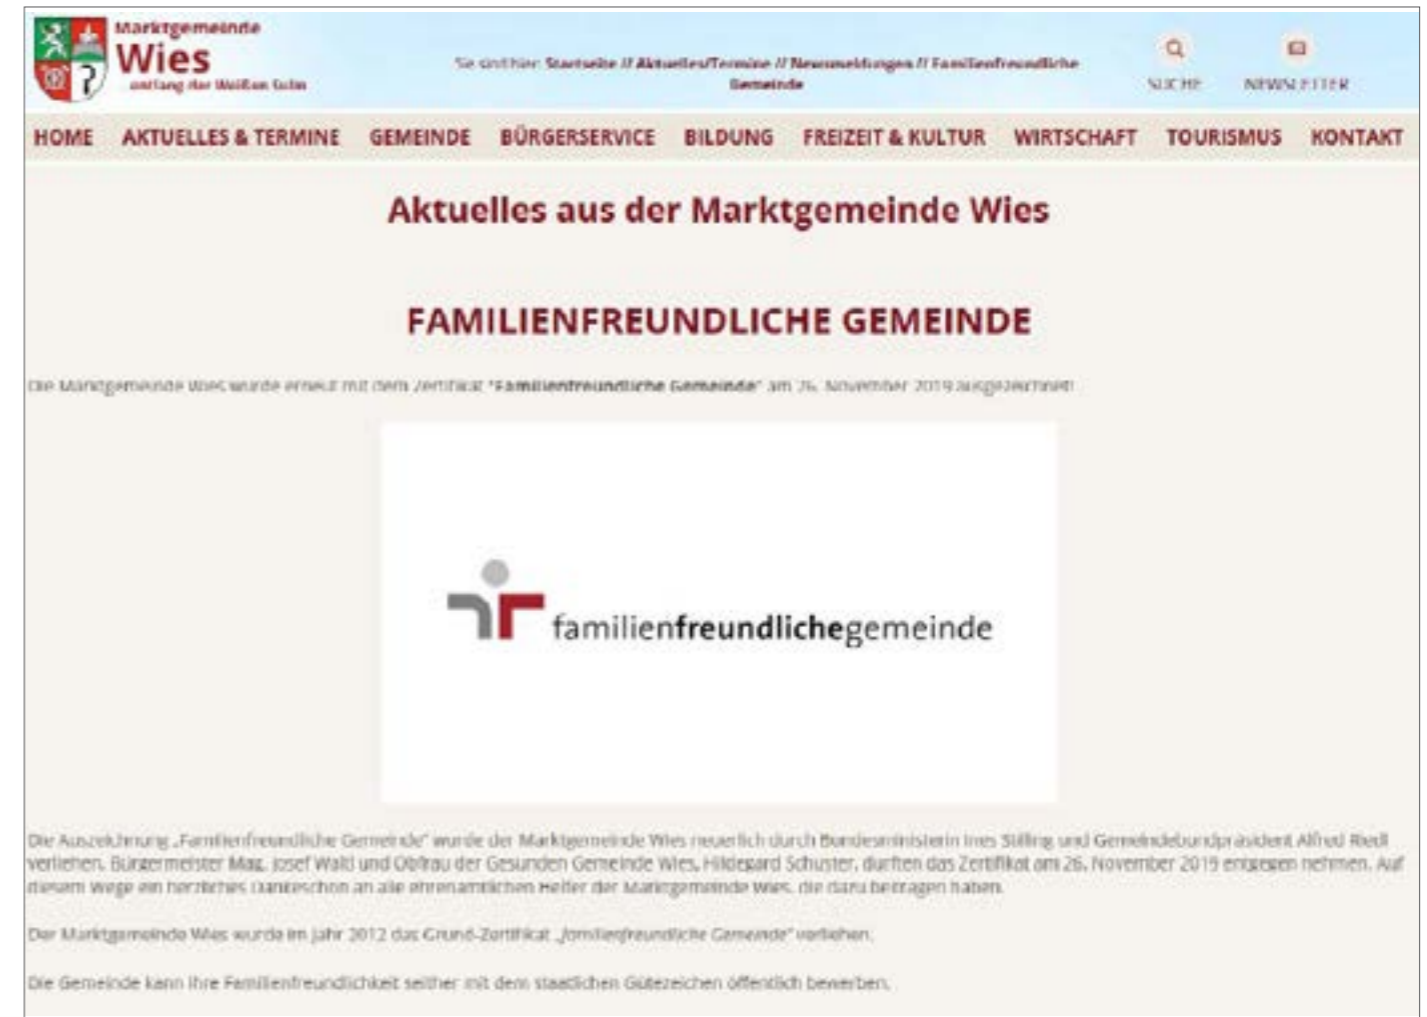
Marktgemeinde
Wies
entlang der Weißen Sulm

Sie sind hier: Startseite // Aktuelles/Termine // Neuanmeldungen // Familienfreundliche Gemeinde

SUCHE

NEWSLETTER

HOME AKTUELLES & TERMINE GEMEINDE BÜRGERSERVICE BILDUNG FREIZEIT & KULTUR WIRTSCHAFT TOURISMUS KONTAKT

Aktuelles aus der Marktgemeinde Wies

FAMILIENFREUNDLICHE GEMEINDE

Die Marktgemeinde Wies wurde erneut mit dem Zertifikat "Familienfreundliche Gemeinde" am 26. November 2019 ausgezeichnet!

familienfreundlichegemeinde

Die Auszeichnung „Familienfreundliche Gemeinde" wurde der Marktgemeinde Wies neuerlich durch Bundesministerin Ines Stilling und Gemeindebundpräsident Alfred Riedl verliehen. Bürgermeister Mag. Josef Waltl und Obfrau der Gesunden Gemeinde Wies, Hildegard Schuster, durften das Zertifikat am 26. November 2019 entgegen nehmen. Auf diesem Wege ein herzliches Dankeschön an alle ehrenamtlichen Helfer der Marktgemeinde Wies, die dazu beitragen haben.

Der Marktgemeinde Wies wurde im Jahr 2012 das Grund-Zertifikat „familienfreundliche Gemeinde" verliehen.

Die Gemeinde kann ihre Familienfreundlichkeit seither mit dem staatlichen Gütezeichen öffentlich bewerben.